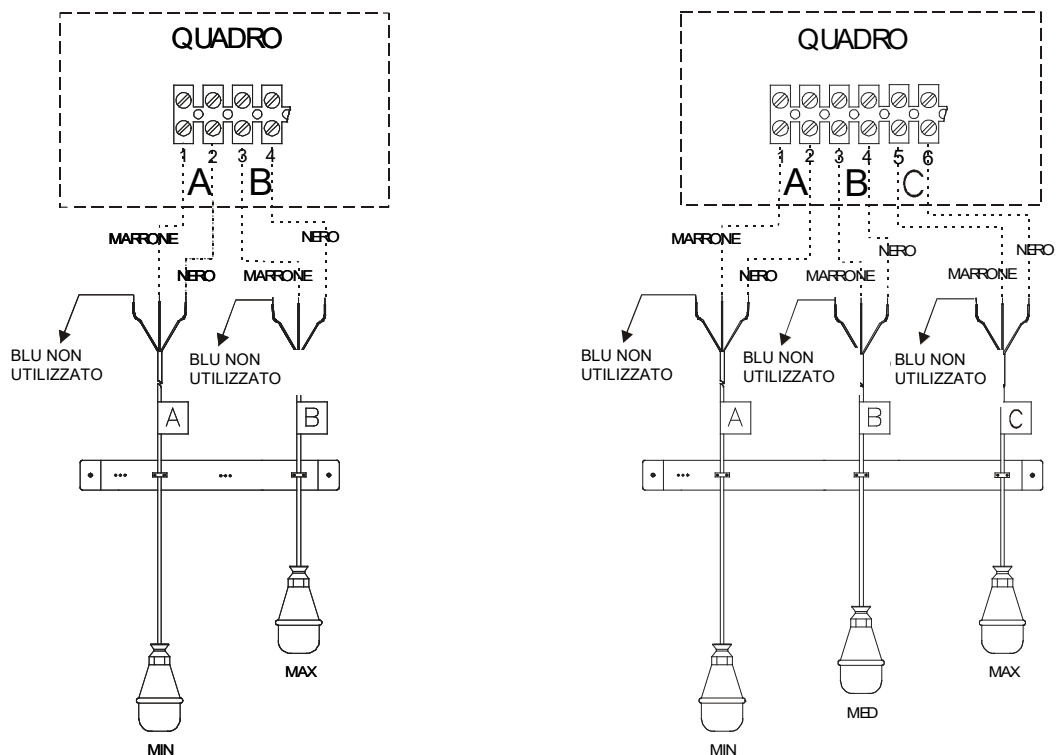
QUADRO

1 2 3 4

A B

MARRONE

NERO

MARRONE

NERO

BLU NON UTILIZZATO

BLU NON UTILIZZATO

A

B

MAX

MIN

QUADRO

1 2 3 4 5 6

A B C

MARRONE

NERO

MARRONE

NERO

MARRONE

NERO

BLU NON UTILIZZATO

BLU NON UTILIZZATO

BLU NON UTILIZZATO

A

B

C

MED

MAX

MIN